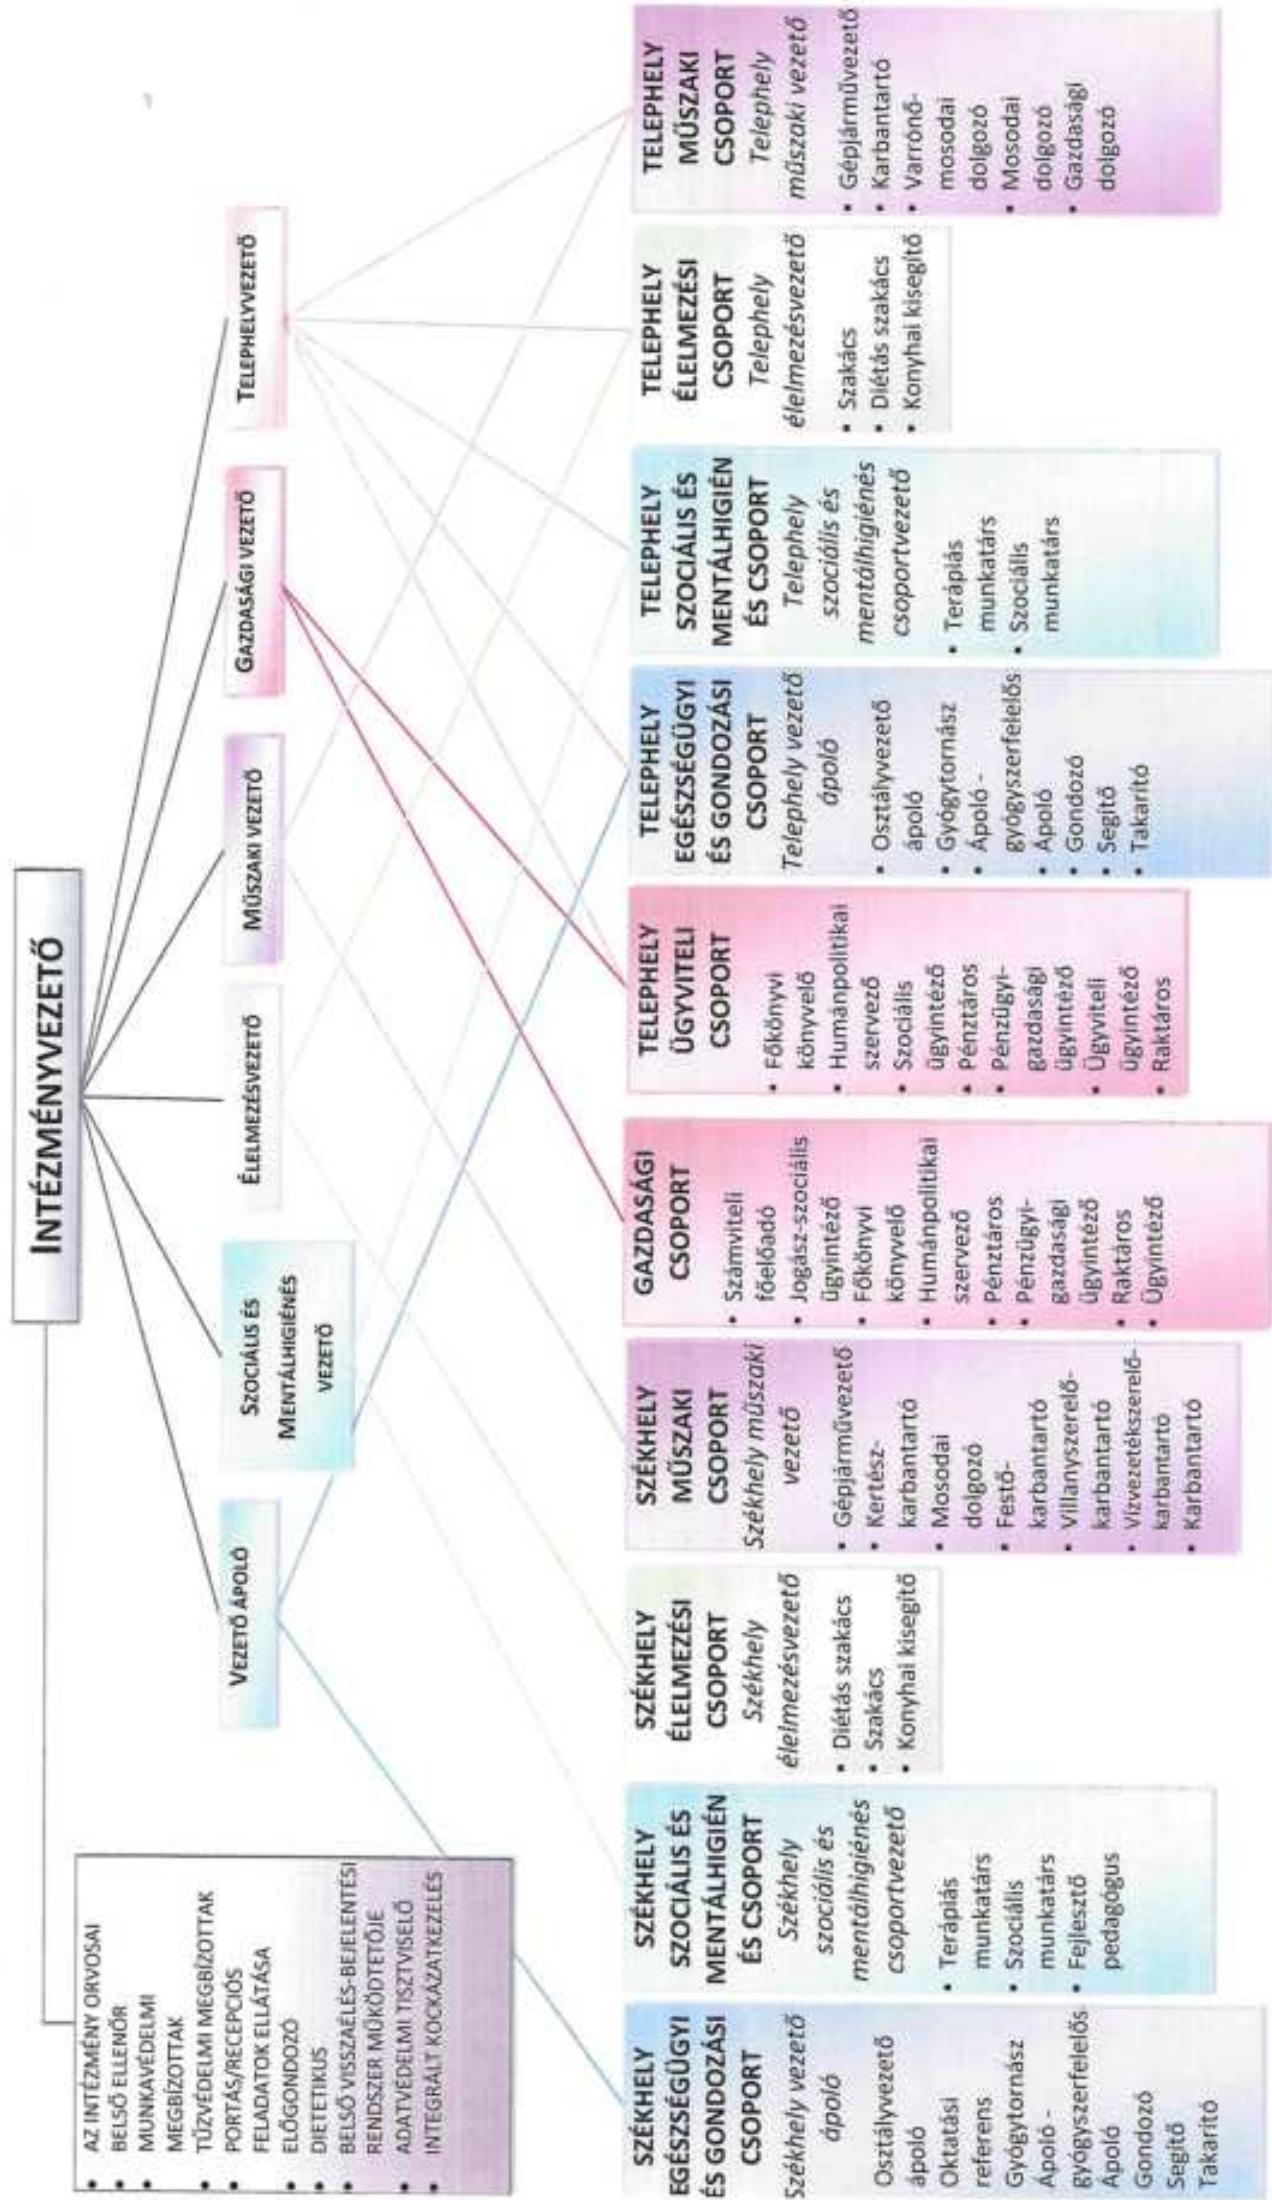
INTÉZMÉNYVEZETŐ

- AZ INTÉZMÉNY ORVOSAI
- BELSŐ ELLENŐR
- MUNKAVÉDELMI MEGBÍZOTTAK
- TŰZVÉDELMI MEGBÍZOTTAK
- PORTÁS/RECEPCIÓS FELADATOK ELLÁTÁSA
- ELŐGONDOZÓ
- DIETETIKUS
- BELSŐ VISSZAÉLÉS-BEJELENTÉSI RENDSZER MŰKÖDTETŐJE
- ADATVÉDELMI TISZTVISELŐ
- INTEGRÁLT KOCKÁZATKEZELÉS

VEZETŐ ÁPOLÓ

SZOCIÁLIS ÉS MENTÁLHIGIÉNÉS VEZETŐ

ÉLELMEZÉSVEZETŐ

MŰSZAKI VEZETŐ

GAZDASÁGI VEZETŐ

TELEPHELYVEZETŐ

SZÉKHELY EGÉSZSÉGÜGYI ÉS GONDOZÁSI CSOPORT
Székhely vezető ápoló
- Osztályvezető ápoló
- Oktatási referens
- Gyógytornász
- Ápoló - gyógyszerfelelős
- Ápoló
- Gondozó
- Segítő
- Takarító

SZÉKHELY SZOCIÁLIS ÉS MENTÁLHIGIÉN ÉS CSOPORT
Székhely szociális és mentálhigiénés csoportvezető
- Terápiás munkatárs
- Szociális munkatárs
- Fejlesztő pedagógus

SZÉKHELY ÉLELMEZÉSI CSOPORT
Székhely élelmezésvezető
- Diétás szakács
- Szakács
- Konyhai kisegítő

SZÉKHELY MŰSZAKI CSOPORT
Székhely műszaki vezető
- Gépjárművezető
- Kertész-karbantartó
- Mosodai dolgozó
- Festő-karbantartó
- Villanyszerelő-karbantartó
- Vízvezetékszerelő-karbantartó
- Karbantartó

GAZDASÁGI CSOPORT
- Számviteli főelőadó
- Jogász-szociális ügyintéző
- Főkönyvi könyvelő
- Humánpolitikai szervező
- Pénztáros
- Pénzügyi-gazdasági ügyintéző
- Raktáros
- Ügyintéző

TELEPHELY ÜGYVITELI CSOPORT
- Főkönyvi könyvelő
- Humánpolitikai szervező
- Szociális ügyintéző
- Pénztáros
- Pénzügyi-gazdasági ügyintéző
- Ügyviteli ügyintéző
- Raktáros

TELEPHELY EGÉSZSÉGÜGYI ÉS GONDOZÁSI CSOPORT
Telephely vezető ápoló
- Osztályvezető ápoló
- Gyógytornász
- Ápoló - gyógyszerfelelős
- Ápoló
- Gondozó
- Segítő
- Takarító

TELEPHELY SZOCIÁLIS ÉS MENTÁLHIGIÉN ÉS CSOPORT
Telephely szociális és mentálhigiénés csoportvezető
- Terápiás munkatárs
- Szociális munkatárs

TELEPHELY ÉLELMEZÉSI CSOPORT
Telephely élelmezésvezető
- Szakács
- Diétás szakács
- Konyhai kisegítő

TELEPHELY MŰSZAKI CSOPORT
Telephely műszaki vezető
- Gépjárművezető
- Karbantartó
- Varrónő-mosodai dolgozó
- Mosodai dolgozó
- Gazdasági dolgozó